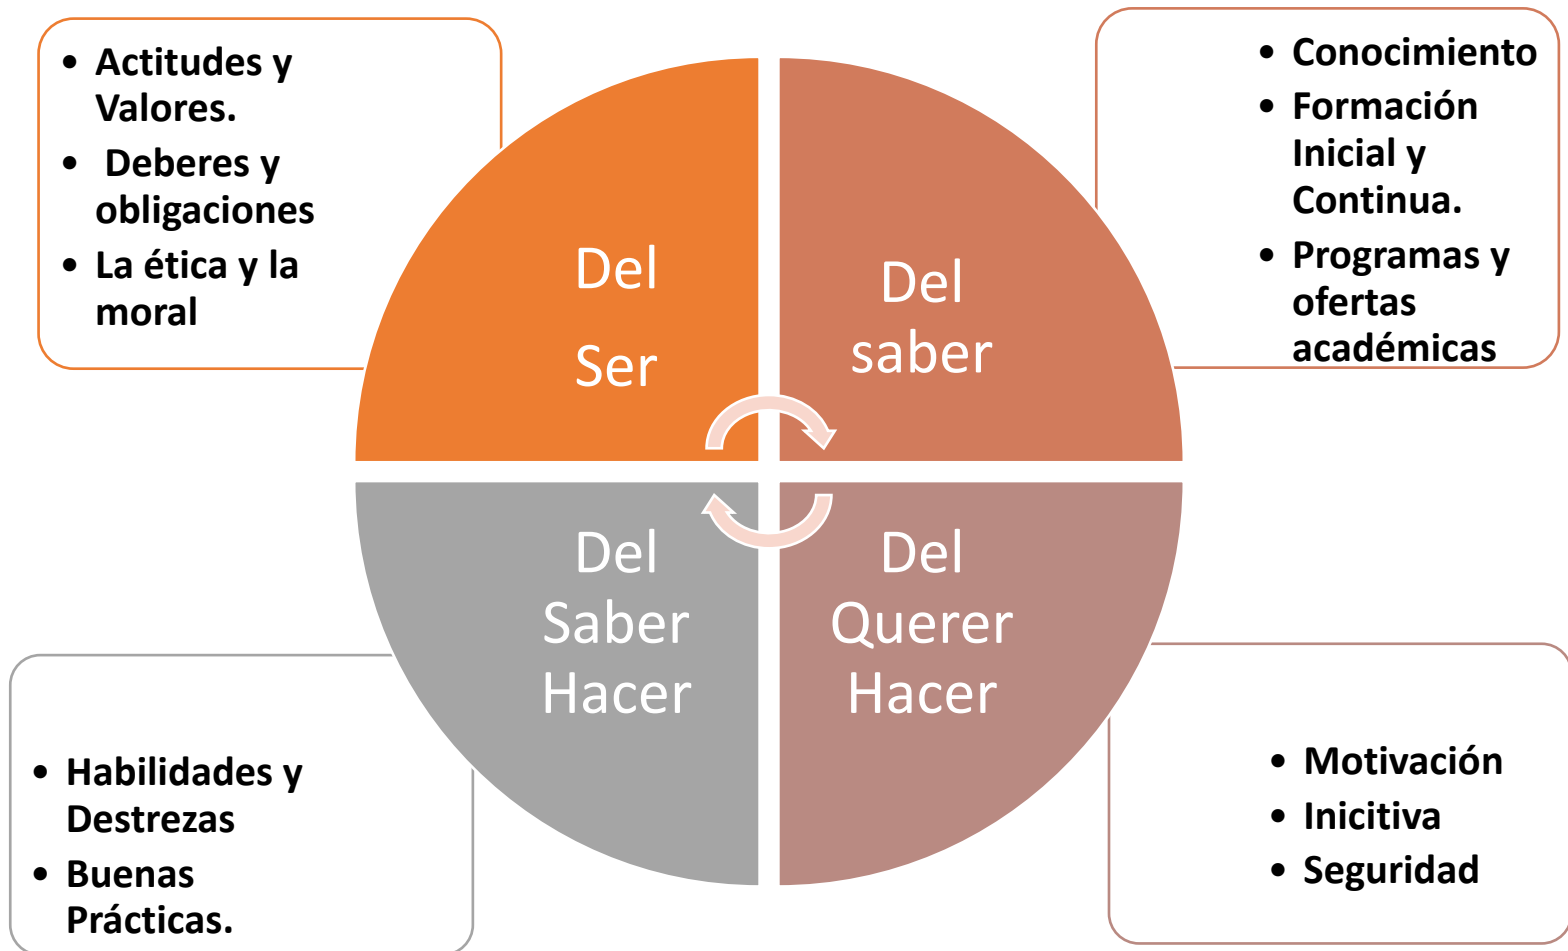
- Actitudes y Valores.
- Deberes y obligaciones
- La ética y la moral

- Conocimiento
- Formación Inicial y Continua.
- Programas y ofertas académicas

Del Ser

Del saber

Del Saber Hacer

Del Querer Hacer

- Habilidades y Destrezas
- Buenas Prácticas.

- Motivación
- Inicitiva
- Seguridad